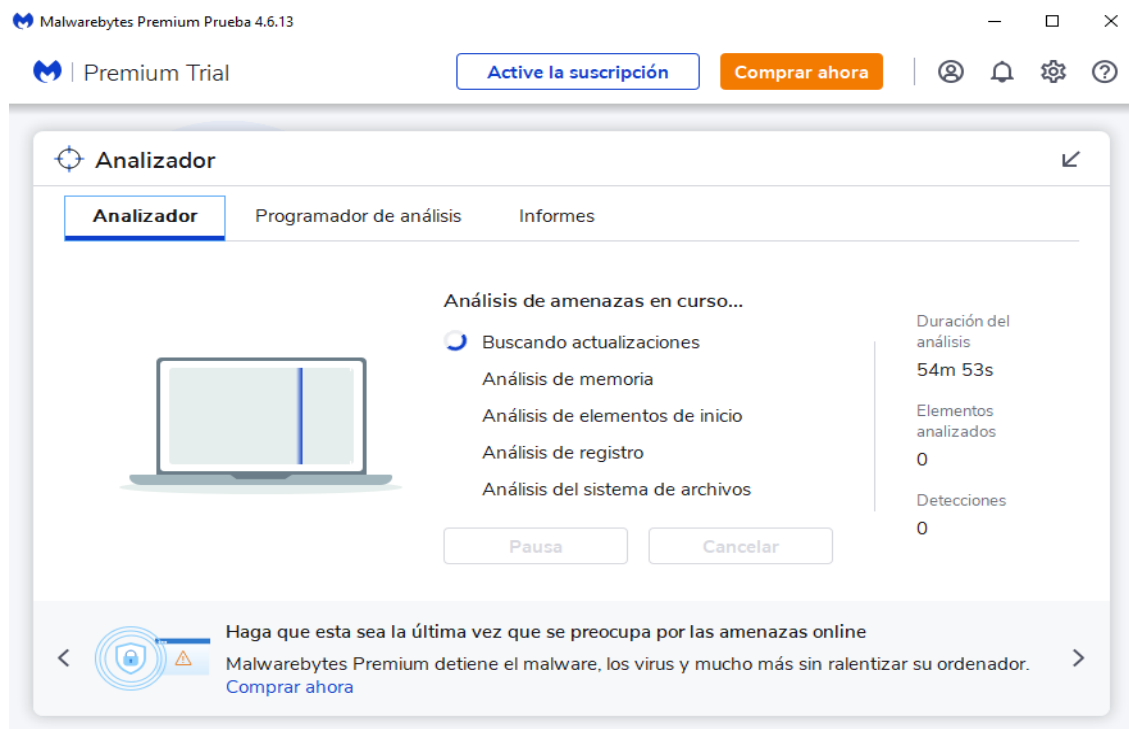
Malwarebytes Premium Prueba 4.6.13

Premium Trial

Active la suscripción

Comprar ahora

Analizador

Analizador

Programador de análisis

Informes

Análisis de amenazas en curso...

Buscando actualizaciones

Análisis de memoria

Análisis de elementos de inicio

Análisis de registro

Análisis del sistema de archivos

Pausa

Cancelar

Duración del análisis

54m 53s

Elementos analizados

0

Detecciones

0

Haga que esta sea la última vez que se preocupa por las amenazas online

Malwarebytes Premium detiene el malware, los virus y mucho más sin ralentizar su ordenador.

Comprar ahora